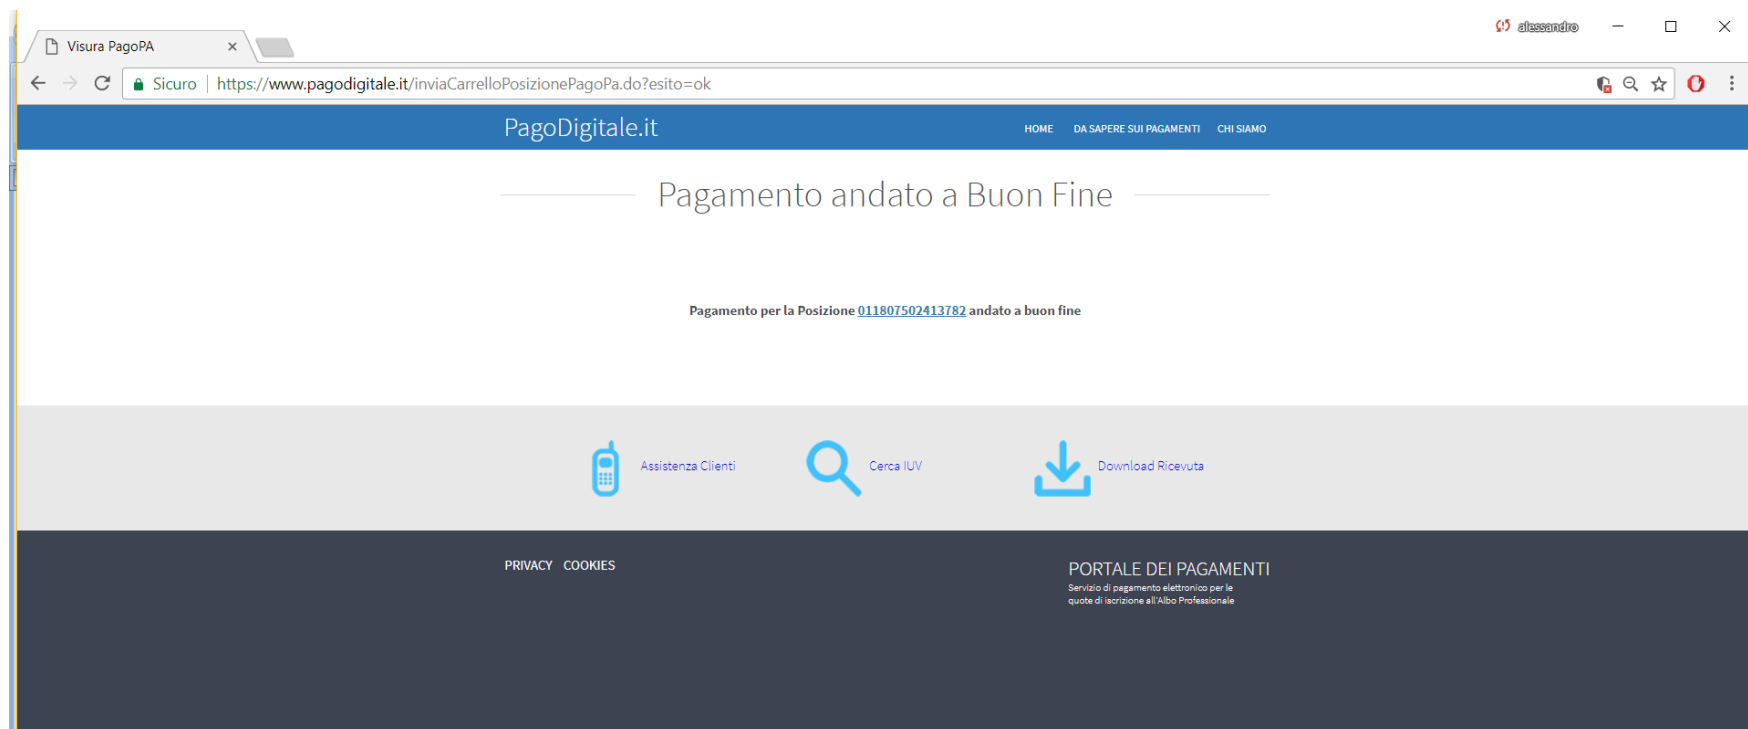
Visura PagoPA ×

alessandro

Sicuro | https://www.pagodigitale.it/inviaCarrelloPosizionePagoPa.do?esito=ok

PagoDigitale.it

HOME DA SAPERE SUI PAGAMENTI CHI SIAMO

Pagamento andato a Buon Fine

Pagamento per la Posizione 011807502413782 andato a buon fine

Assistenza Clienti

Cerca IUV

Download Ricevuta

PRIVACY COOKIES

PORTALE DEI PAGAMENTI

Servizio di pagamento elettronico per le quote di iscrizione all'Albo Professionale